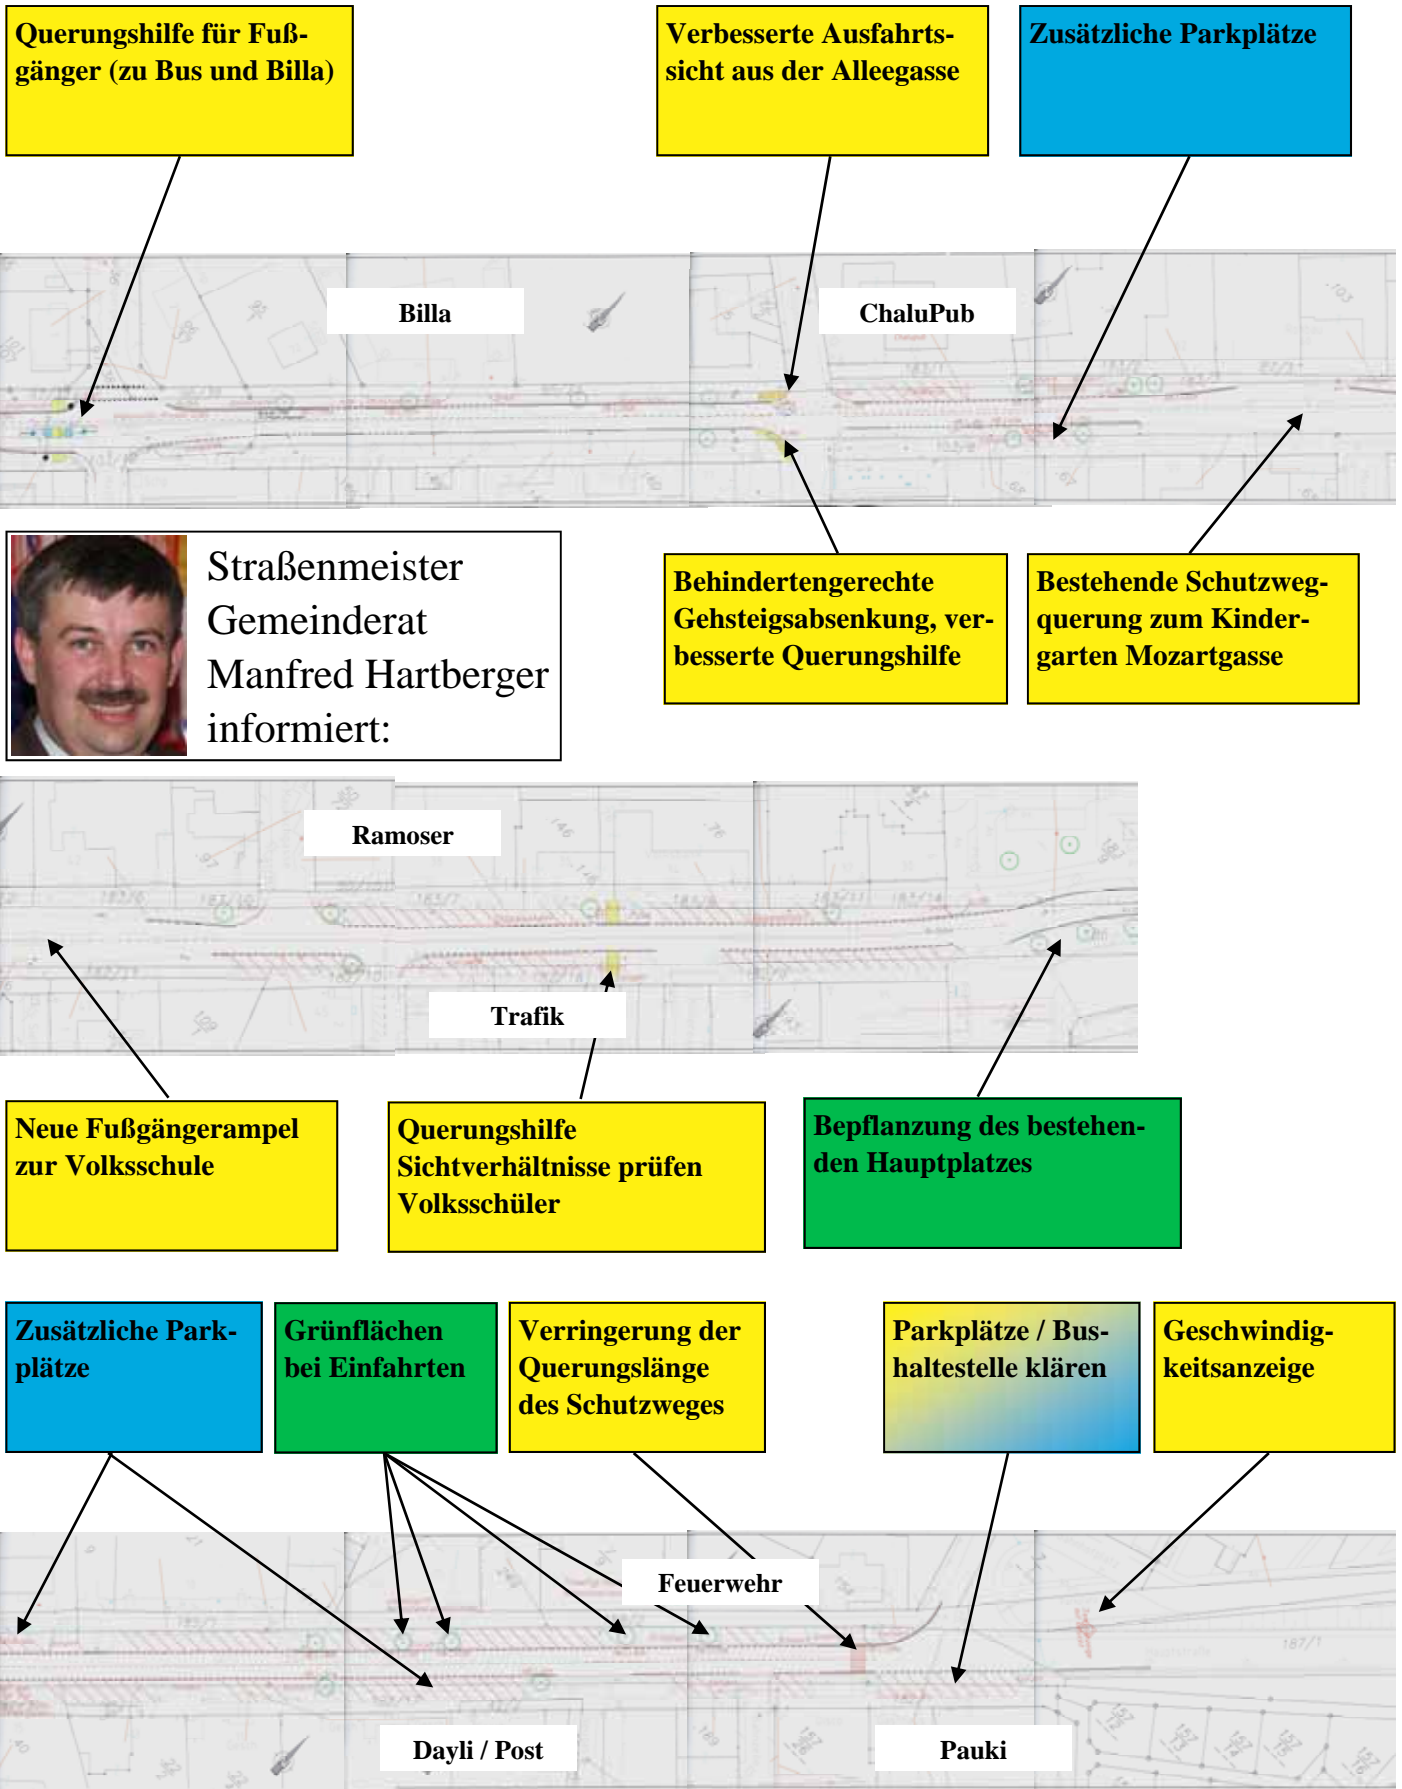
Querungshilfe für Fußgänger (zu Bus und Billa)

Verbesserte Ausfahrtssicht aus der Alleegasse

Zusätzliche Parkplätze

Billa

ChaluPub

Straßenmeister Gemeinderat Manfred Hartberger informiert:

Behindertengerechte Gehsteigsabsenkung, verbesserte Querungshilfe

Bestehende Schutzwegquerung zum Kindergarten Mozartgasse

Ramoser

Trafik

Neue Fußgängerampel zur Volksschule

Querungshilfe Sichtverhältnisse prüfen Volksschüler

Bepflanzung des bestehenden Hauptplatzes

Zusätzliche Parkplätze

Grünflächen bei Einfahrten

Verringerung der Querungslänge des Schutzweges

Parkplätze / Bushaltestelle klären

Geschwindigkeitsanzeige

Feuerwehr

Dayli / Post

Pauki